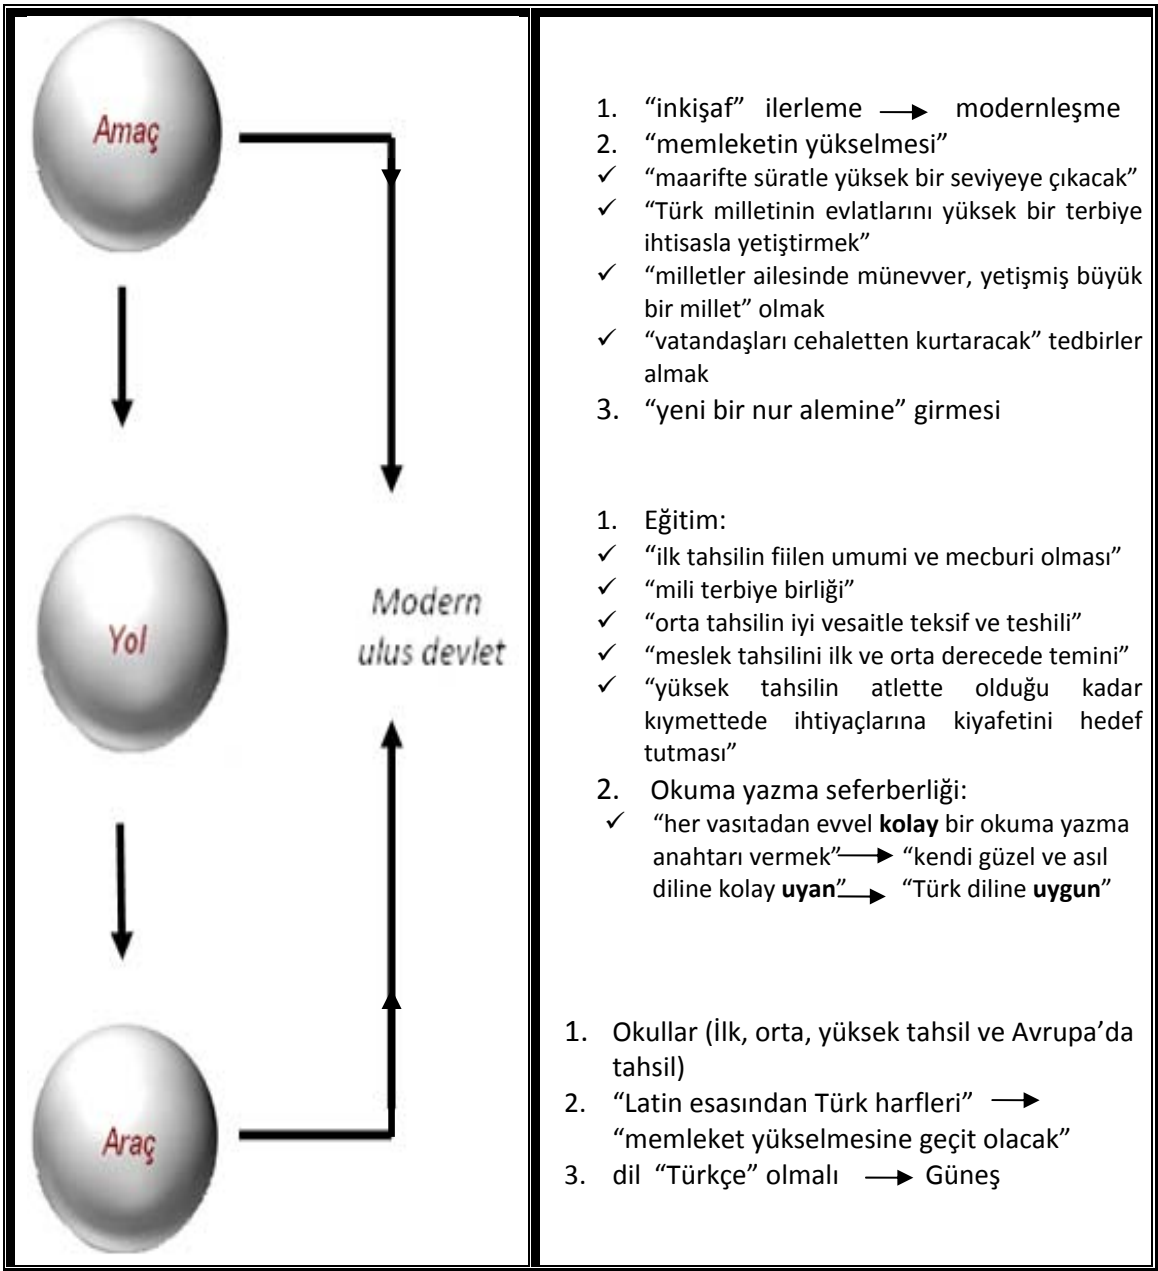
Amaç

Yol

Araç

Modern ulus devlet

1. “inkişaf” ilerleme → modernleşme
2. “memleketin yükselmesi”
✓ “maarifte süratle yüksek bir seviyeye çıkacak”
✓ “Türk milletinin evlatlarını yüksek bir terbiye ihtisasla yetiştirmek”
✓ “milletler ailesinde münevver, yetişmiş büyük bir millet” olmak
✓ “vatandaşları cehaletten kurtaracak” tedbirler almak
3. “yeni bir nur alemine” girmesi

1. Eğitim:
✓ “ilk tahsilin fiilen umumi ve mecburi olması”
✓ “mili terbiye birliği”
✓ “orta tahsilin iyi vesaitle teksif ve teshili”
✓ “meslek tahsilini ilk ve orta derecede temini”
✓ “yüksek tahsilin atlette olduğu kadar kıymettede ihtiyaçlarına kiyafetini hedef tutması”
2. Okuma yazma seferberliği:
✓ “her vasıtadan evvel **kolay** bir okuma yazma anahtarı vermek” → “kendi güzel ve asıl diline kolay **uyan**” → “Türk diline **uygun**”

1. Okullar (İlk, orta, yüksek tahsil ve Avrupa’da tahsil)
2. “Latin esasından Türk harfleri” → “memleket yükselmesine geçit olacak”
3. dil “Türkçe” olmalı → Güneş